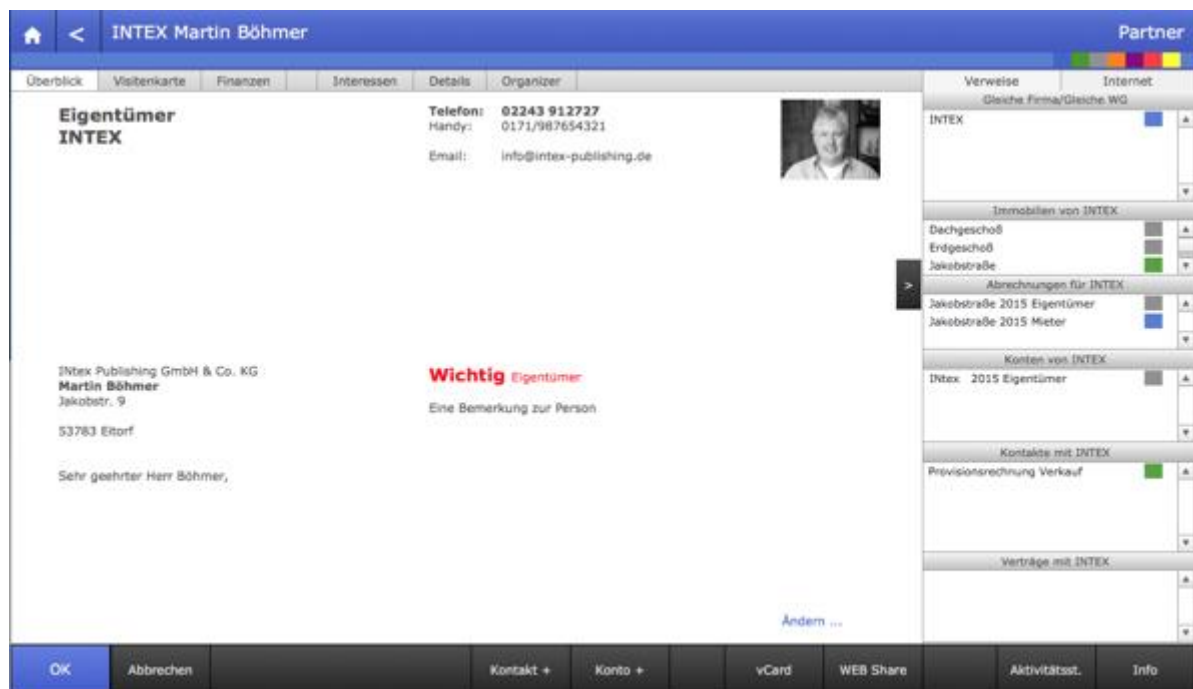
INTEX Martin Böhmer

Partner

Überblick | Visitenkarte | Finanzen | Interessen | Details | Organizer

Eigentümer
INTEX

Telefon: 02243 912727
Handy: 0171/987654321

Email: info@intex-publishing.de

INtex Publishing GmbH & Co. KG
Martin Böhmer
Jakobstr. 9

53783 Eitorf

Sehr geehrter Herr Böhmer,

Wichtig Eigentümer

Eine Bemerkung zur Person

Ändern ...

Verweise | Internet

Gleiche Firma/Gleiche WG
INTEX

Immobilien von INTEX
Dachgeschoß
Erdgeschoß
Jakobstraße

Abrechnungen für INTEX
Jakobstraße 2015 Eigentümer
Jakobstraße 2015 Mieter

Konten von INTEX
INtex 2015 Eigentümer

Kontakte mit INTEX
Provisionsrechnung Verkauf

Verträge mit INTEX

OK | Abbrechen | Kontakt + | Konto + | vCard | WEB Share | Aktivitätsst. | Info